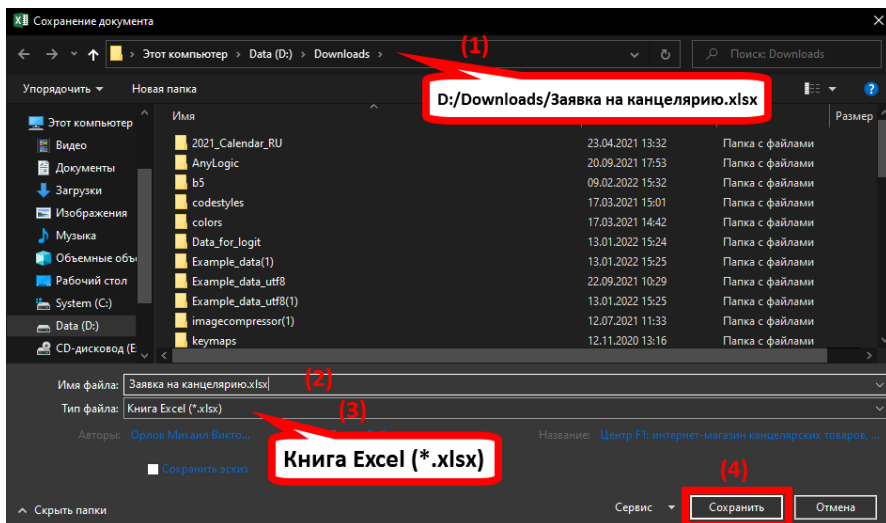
Сохранение документа

Этот компьютер › Data (D:) › Downloads ›

Поиск: Downloads

(1)

Упорядочить ▾ Новая папка

D:/Downloads/Заявка на канцелярию.xlsx

Имя

Размер

Этот компьютер
Видео
Документы
Загрузки
Изображения
Музыка
Объемные объ
Рабочий стол
System (C:)
Data (D:)
CD-дисковод (E

| Имя | Дата | Тип |
|---|---|---|
| 2021_Calendar_RU | 23.04.2021 13:32 | Папка с файлами |
| AnyLogic | 20.09.2021 17:53 | Папка с файлами |
| b5 | 09.02.2022 15:32 | Папка с файлами |
| codestyles | 17.03.2021 15:01 | Папка с файлами |
| colors | 17.03.2021 14:42 | Папка с файлами |
| Data_for_logit | 13.01.2022 15:24 | Папка с файлами |
| Example_data(1) | 13.01.2022 15:25 | Папка с файлами |
| Example_data_utf8 | 22.09.2021 10:29 | Папка с файлами |
| Example_data_utf8(1) | 13.01.2022 15:25 | Папка с файлами |
| imagecompressor(1) | 12.07.2021 11:33 | Папка с файлами |
| keymaps | 12.11.2020 13:16 | Папка с файлами |

Имя файла: Заявка на канцелярию.xlsx

(2)

Тип файла: Книга Excel (*.xlsx)

(3)

Авторы: Орлов Михаил Викто...

Название: Центр F1: интернет-магазин канцелярских товаров, ...

Книга Excel (*.xlsx)

Сохранить эскиз

(4)

Скрыть папки

Сервис ▾

Сохранить

Отмена